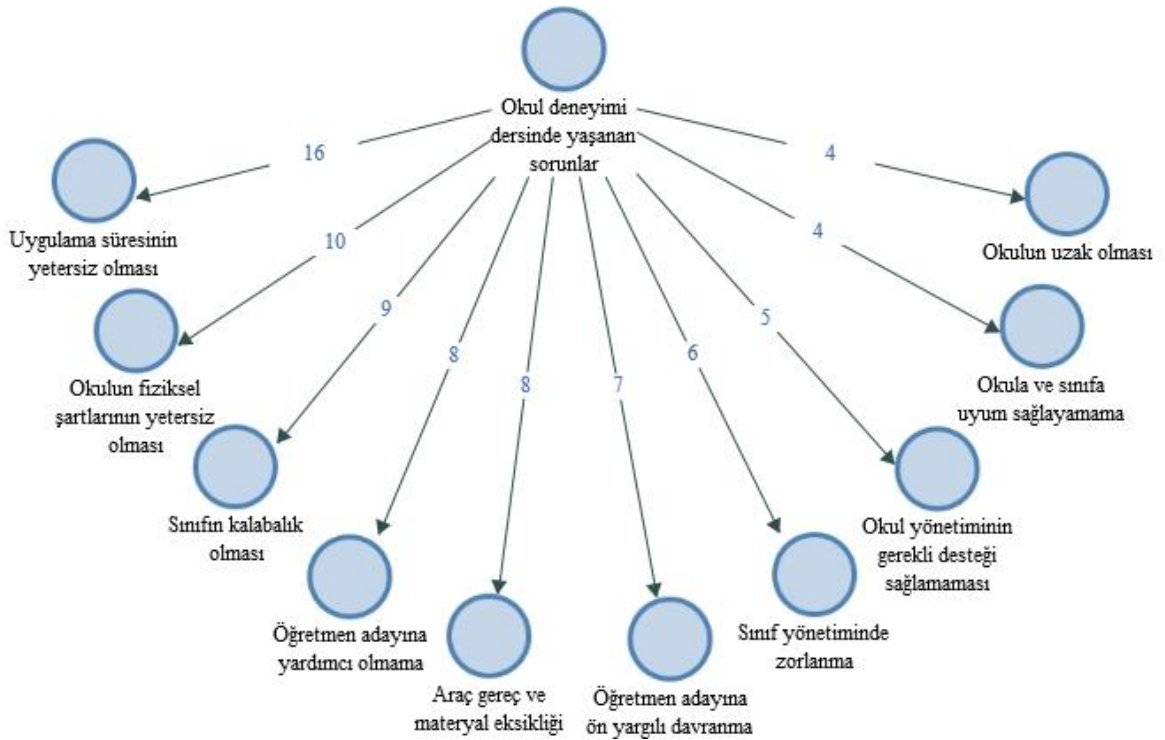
Okul deneyimi dersinde yaşanan sorunlar

16

Uygulama süresinin yetersiz olması

10

Okulun fiziksel şartlarının yetersiz olması

9

Sınıfın kalabalık olması

8

Öğretmen adayına yardımcı olmama

8

Araç gereç ve materyal eksikliği

7

Öğretmen adayına ön yargılı davranma

6

Sınıf yönetiminde zorlanma

5

Okul yönetiminin gerekli desteği sağlamaması

4

Okula ve sınıfa uyum sağlayamama

4

Okulun uzak olması